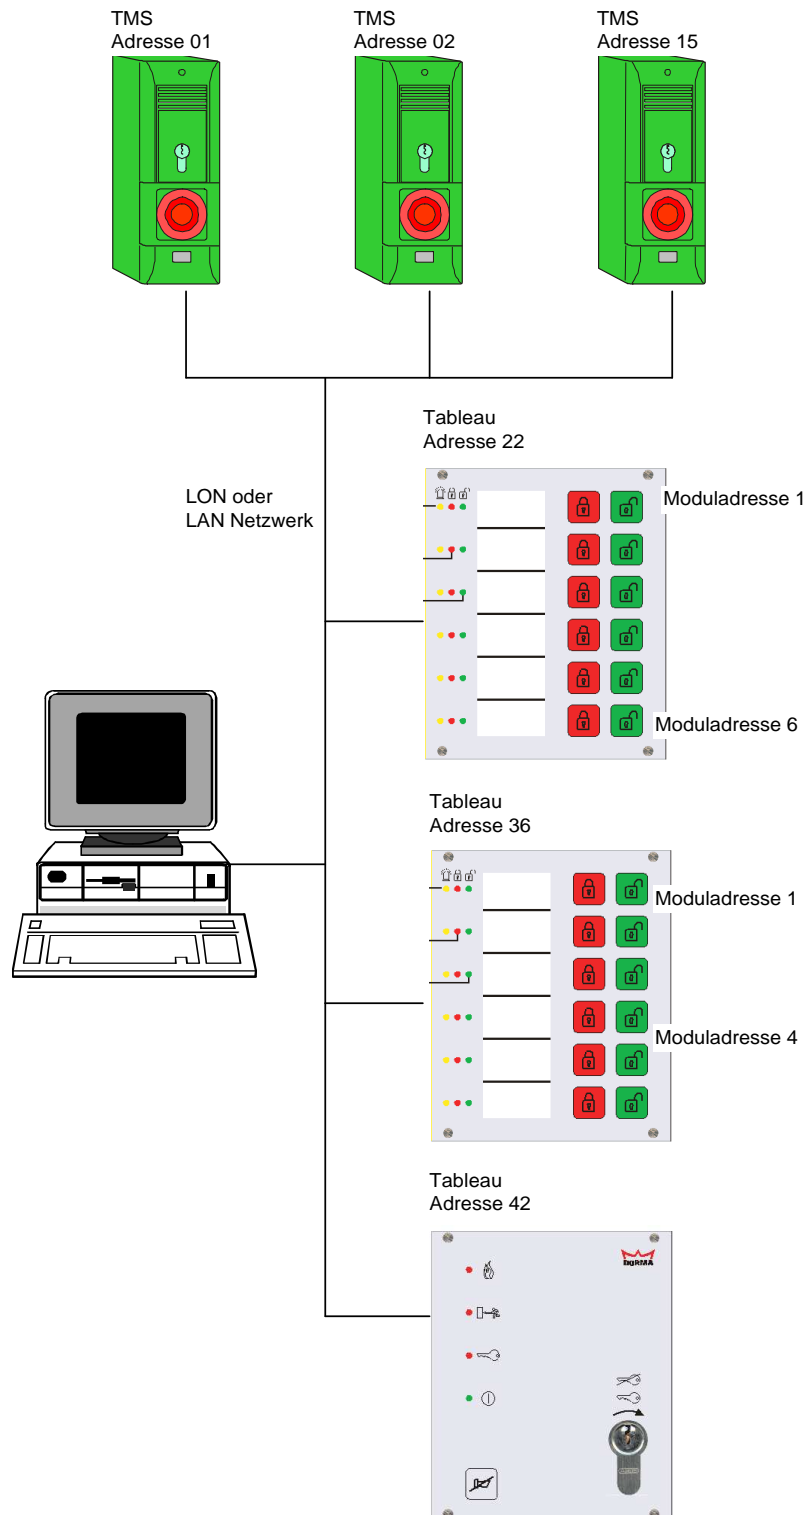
TMS
Adresse 01

TMS
Adresse 02

TMS
Adresse 15

Tableau
Adresse 22

LON oder
LAN Netzwerk

Moduladresse 1

Moduladresse 6

Tableau
Adresse 36

Moduladresse 1

Moduladresse 4

Tableau
Adresse 42

DORMA